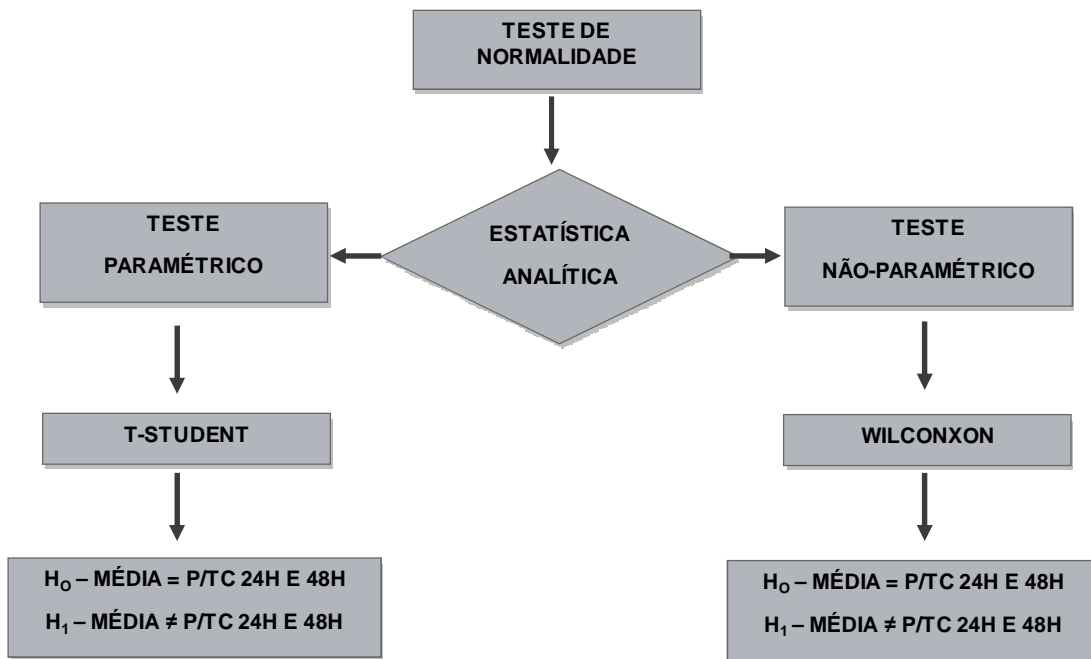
TESTE DE NORMALIDADE

TESTE PARAMÉTRICO

ESTATÍSTICA ANALÍTICA

TESTE NÃO-PARAMÉTRICO

T-STUDENT

WILCONXON

$H_O$ – MÉDIA = P/TC 24H E 48H
$H_1$ – MÉDIA ≠ P/TC 24H E 48H

$H_O$ – MÉDIA = P/TC 24H E 48H
$H_1$ – MÉDIA ≠ P/TC 24H E 48H